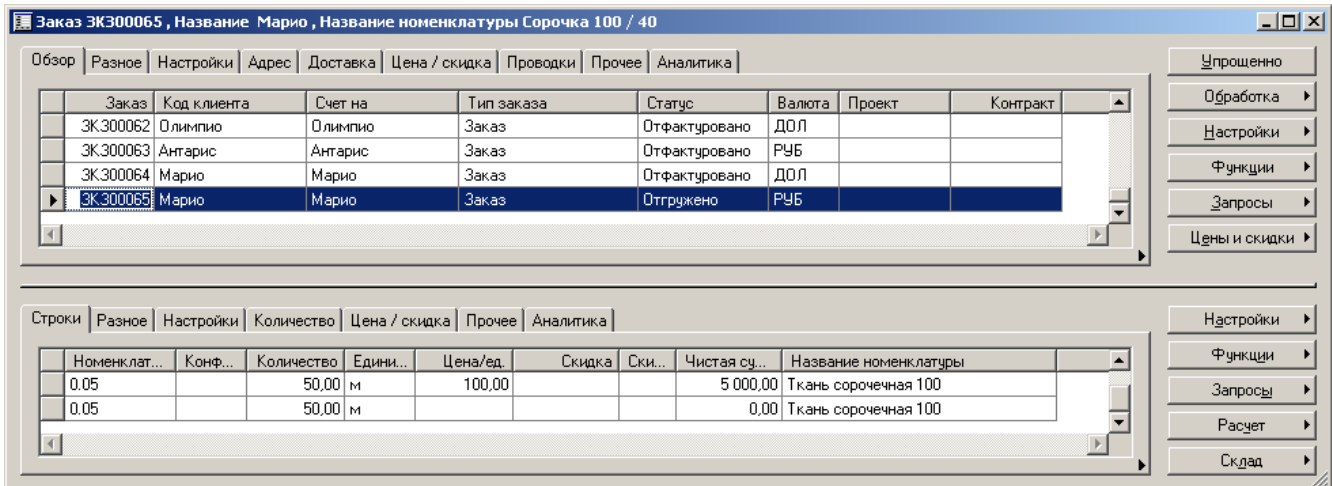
Заказ ЗК300065 , Название Марио , Название номенклатуры Сорочка 100 / 40

Обзор | Разное | Настройки | Адрес | Доставка | Цена / скидка | Проводки | Прочее | Аналитика

| Заказ | Код клиента | Счет на | Тип заказа | Статус | Валюта | Проект | Контракт |
|---|---|---|---|---|---|---|---|
| ЗК300062 | Олимпио | Олимпио | Заказ | Отфактуровано | ДОЛ | | |
| ЗК300063 | Антарис | Антарис | Заказ | Отфактуровано | РУБ | | |
| ЗК300064 | Марио | Марио | Заказ | Отфактуровано | ДОЛ | | |
| ЗК300065 | Марио | Марио | Заказ | Отгружено | РУБ | | |

Упрощенно
Обработка
Настройки
Функции
Запросы
Цены и скидки

Строки | Разное | Настройки | Количество | Цена / скидка | Прочее | Аналитика

| Номенклат... | Конф... | Количество | Едини... | Цена/ед. | Скидка | Ски... | Чистая су... | Название номенклатуры |
|---|---|---|---|---|---|---|---|---|
| 0.05 | | 50,00 | м | 100,00 | | | 5 000,00 | Ткань сорочечная 100 |
| 0.05 | | 50,00 | м | | | | 0,00 | Ткань сорочечная 100 |

Настройки
Функции
Запросы
Расчет
Склад